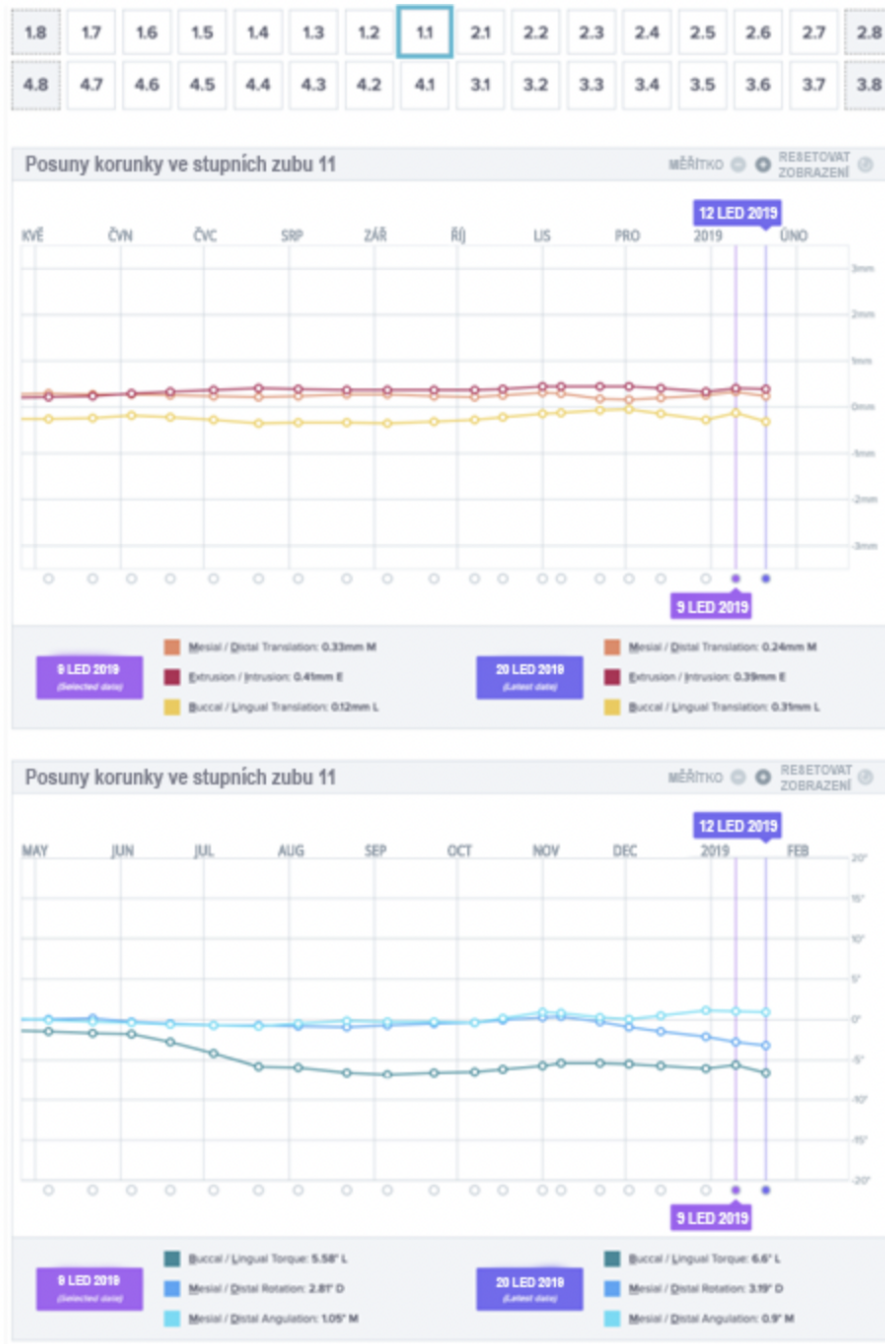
| 1.8 | 1.7 | 1.6 | 1.5 | 1.4 | 1.3 | 1.2 | 1.1 | 2.1 | 2.2 | 2.3 | 2.4 | 2.5 | 2.6 | 2.7 | 2.8 |
|---|---|---|---|---|---|---|---|---|---|---|---|---|---|---|---|
| 4.8 | 4.7 | 4.6 | 4.5 | 4.4 | 4.3 | 4.2 | 4.1 | 3.1 | 3.2 | 3.3 | 3.4 | 3.5 | 3.6 | 3.7 | 3.8 |

Posuny korunky ve stupních zubu 11

MĚŘÍTKO RESETOVAT ZOBRAZENÍ

12 LED 2019

KVĚ ČVN ČVC SRP ZÁŘ ŘÍJ LIS PRO 2019 ÚNO

3mm 2mm 1mm 0mm -1mm -2mm -3mm

9 LED 2019

9 LED 2019 (Selected date)

Mesial / Distal Translation: 0.33mm M
Extrusion / Intrusion: 0.41mm E
Buccal / Lingual Translation: 0.12mm L

20 LED 2019 (Latest date)

Mesial / Distal Translation: 0.24mm M
Extrusion / Intrusion: 0.39mm E
Buccal / Lingual Translation: 0.31mm L

Posuny korunky ve stupních zubu 11

MĚŘÍTKO RESETOVAT ZOBRAZENÍ

12 LED 2019

MAY JUN JUL AUG SEP OCT NOV DEC 2019 FEB

20° 15° 10° 5° 0° -5° -10° -15° -20°

9 LED 2019

9 LED 2019 (Selected date)

Buccal / Lingual Torque: 5.58° L
Mesial / Distal Rotation: 2.81° D
Mesial / Distal Angulation: 1.05° M

20 LED 2019 (Latest date)

Buccal / Lingual Torque: 6.6° L
Mesial / Distal Rotation: 3.19° D
Mesial / Distal Angulation: 0.9° M